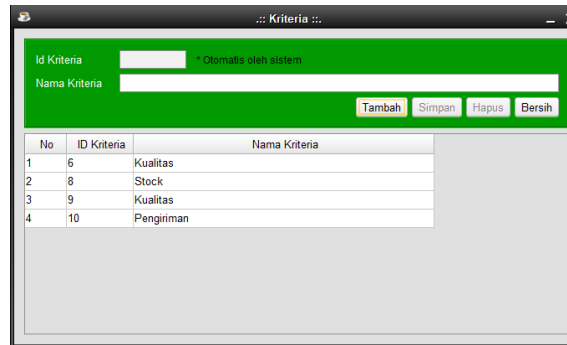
.:: Kriteria ::.

Id Kriteria * Otomatis oleh sistem

Nama Kriteria

Tambah Simpan Hapus Bersih

| No | ID Kriteria | Nama Kriteria |
|---|---|---|
| 1 | 6 | Kualitas |
| 2 | 8 | Stock |
| 3 | 9 | Kualitas |
| 4 | 10 | Pengiriman |